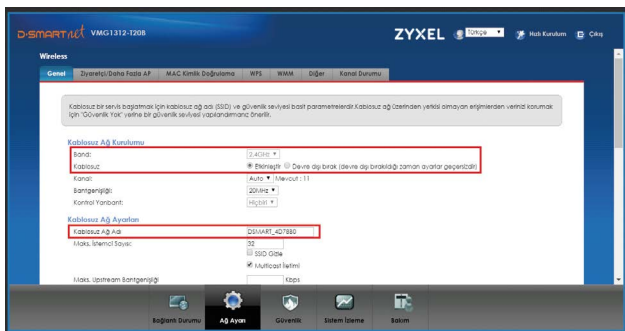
D-SMARTnet VMG1312-T20B

ZYXEL Türkçe Hızlı Kurulum Çıkış

Wireless

Genel | Ziyaretçi/Daha Fazla AP | MAC Kimlik Doğrulama | WPS | WMM | Diğer | Kanal Durumu

Kablosuz bir servis başlatmak için kablosuz ağ adı (SSID) ve güvenlik seviyesi basit parametrelerdir.Kablosuz ağ üzerinden yetkisi olmayan erişimlerden verinizi korumak için "Güvenlik Yok" yerine bir güvenlik seviyesi yapılandırmanız önerilir.

Kablosuz Ağ Kurulumu

Band: 2.4GHz

Kablosuz: Etkinleştir Devre dışı bırak (devre dışı bırakıldığı zaman ayarlar geçersizdir)

Kanal: Auto Mevcut : 11

Bantgenişliği: 20MHz

Kontrol Yanbant: Hiçbiri

Kablosuz Ağ Ayarları

Kablosuz Ağ Adı: DSMART_4D7880

Maks. İstemci Sayısı: 32

SSID Gizle

Multicast İletimi

Maks. Upstream Bantgenişliği: Kbps

Bağlantı Durumu | Ağ Ayarı | Güvenlik | Sistem İzleme | Bakım